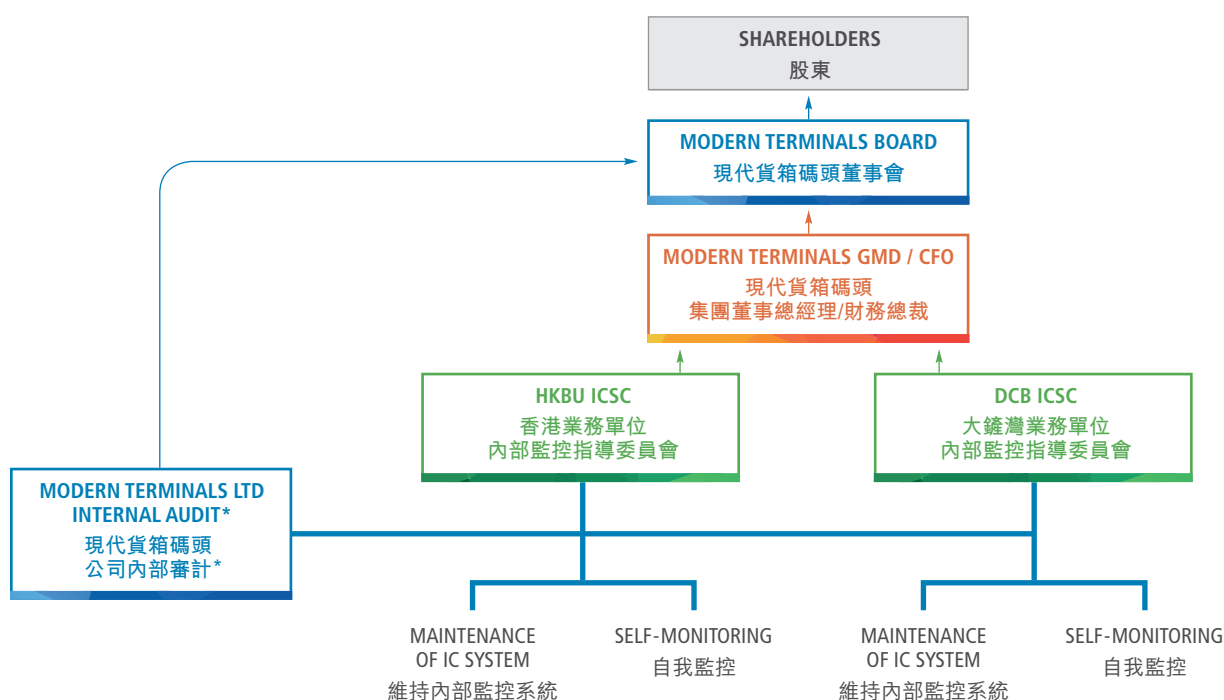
SHAREHOLDERS
股東

MODERN TERMINALS BOARD
現代貨箱碼頭董事會

MODERN TERMINALS GMD / CFO
現代貨箱碼頭
集團董事總經理/財務總裁

HKBU ICSC
香港業務單位
內部監控指導委員會

DCB ICSC
大鏟灣業務單位
內部監控指導委員會

MODERN TERMINALS LTD
INTERNAL AUDIT*
現代貨箱碼頭
公司內部審計*

MAINTENANCE
OF IC SYSTEM
維持內部監控系統

SELF-MONITORING
自我監控

MAINTENANCE
OF IC SYSTEM
維持內部監控系統

SELF-MONITORING
自我監控